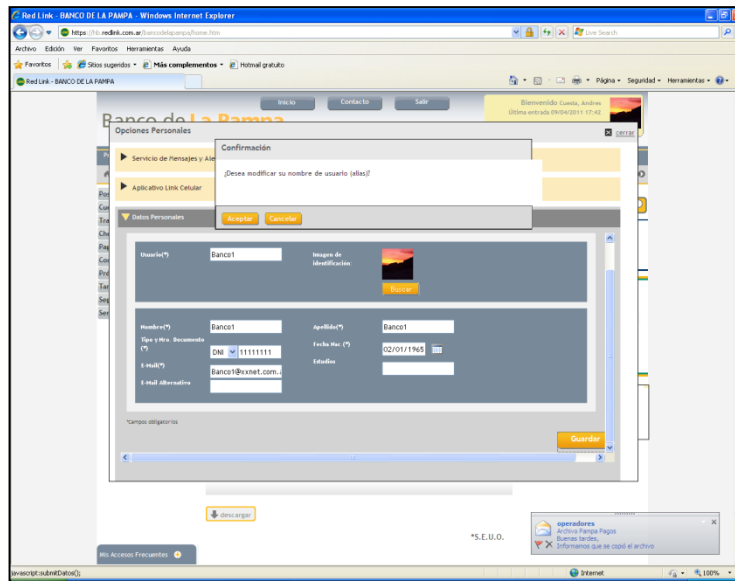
Red Link - BANCO DE LA PAMPA - Windows Internet Explorer

https://hb.redlink.com.ar/bancodelapampa/home.htm

Live Search

Archivo Edición Ver Favoritos Herramientas Ayuda

Favoritos Sitios sugeridos Más complementos Hotmail gratuito

Red Link - BANCO DE LA PAMPA

Página Seguridad Herramientas

Inicio Contacto Salir

Bienvenido Cuesta, Andres
Última entrada 09/04/2011 17:42

Banco de La Pampa

Opciones Personales

cerrar

Servicio de Mensajes y Ale

Aplicativo Link Celular

Confirmación

¿Desea modificar su nombre de usuario (alias)?

Aceptar Cancelar

Datos Personales

Usuario(*) Banco1

Imagen de identificación

Buscar

Nombre(*) Banco1

Apellido(*) Banco1

Tipo y Nro. Documento (*) DNI 11111111

Fecha Nac. (*) 02/01/1965

Estudios

E-Mail(*) Banco1@xxnet.com.a

E-Mail Alternativo

*campos obligatorios

Guardar

descargar

*S.E.U.O.

Mis Accesos Frecuentes

operadores
Archivo Pampa Pagos
Buenas tardes,
Informamos que se copió el archivo

javascript:submitDatos();

Internet

100%